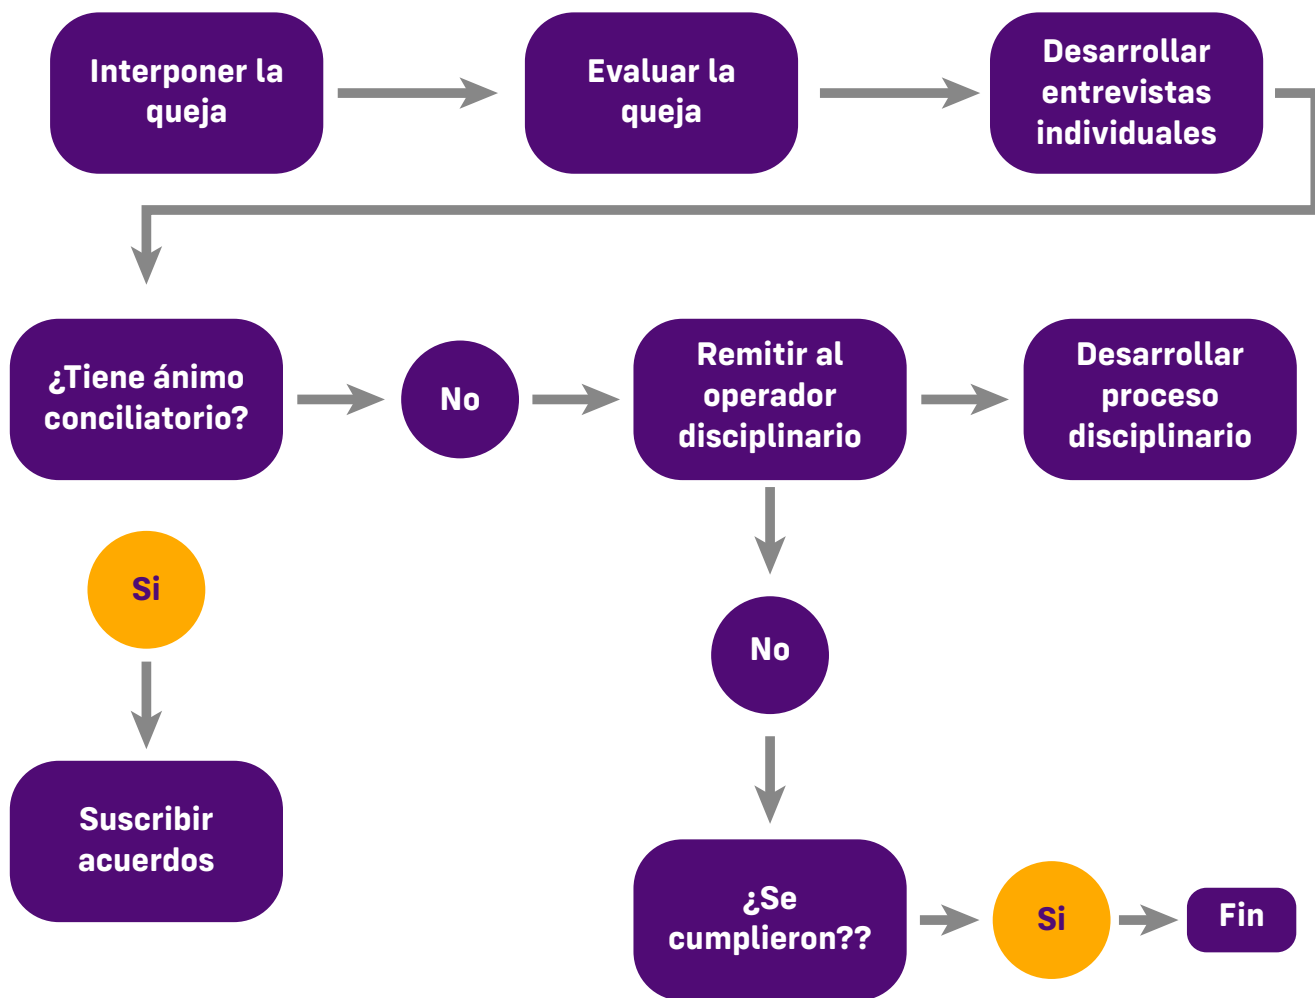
Interponer la queja

Evaluar la queja

Desarrollar entrevistas individuales

¿Tiene ánimo conciliatorio?

No

Remitir al operador disciplinario

Desarrollar proceso disciplinario

Si

No

Suscribir acuerdos

¿Se cumplieron??

Si

Fin